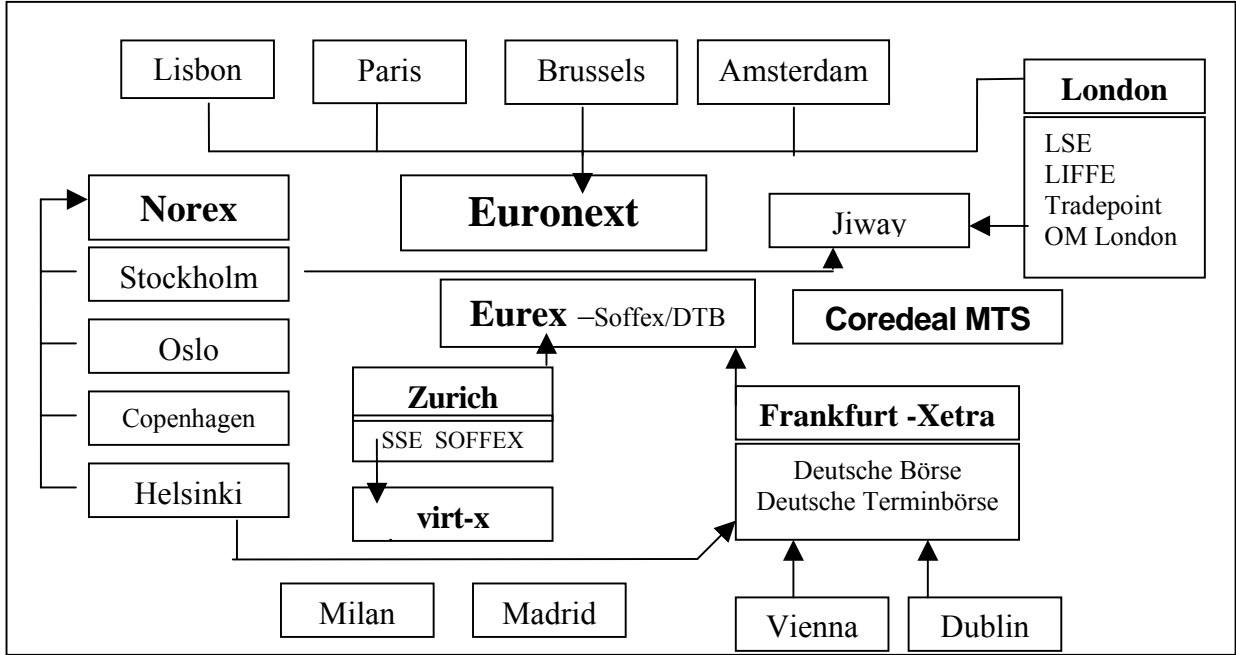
Lisbon

Paris

Brussels

Amsterdam

London

LSE
LIFFE
Tradepoint
OM London

Norex

Euronext

Jiway

Stockholm

Eurex –Soffex/DTB

Coredeal MTS

Oslo

Zurich

SSE SOFFEX

Frankfurt -Xetra

Copenhagen

Deutsche Börse
Deutsche Terminbörse

Helsinki

virt-x

Milan

Madrid

Vienna

Dublin